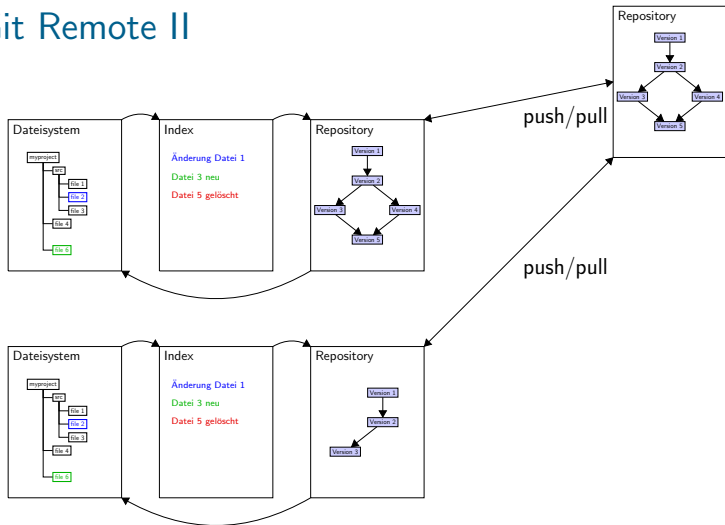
it Remote II

Repository
Version 1
Version 2
Version 3
Version 4
Version 5

push/pull

Dateisystem
myproject
src
file 1
file 2
file 3
file 4
file 6

Index
Änderung Datei 1
Datei 3 neu
Datei 5 gelöscht

Repository
Version 1
Version 2
Version 3
Version 4
Version 5

push/pull

Dateisystem
myproject
src
file 1
file 2
file 3
file 4
file 5

Index
Änderung Datei 1
Datei 3 neu
Datei 5 gelöscht

Repository
Version 1
Version 2
Version 3